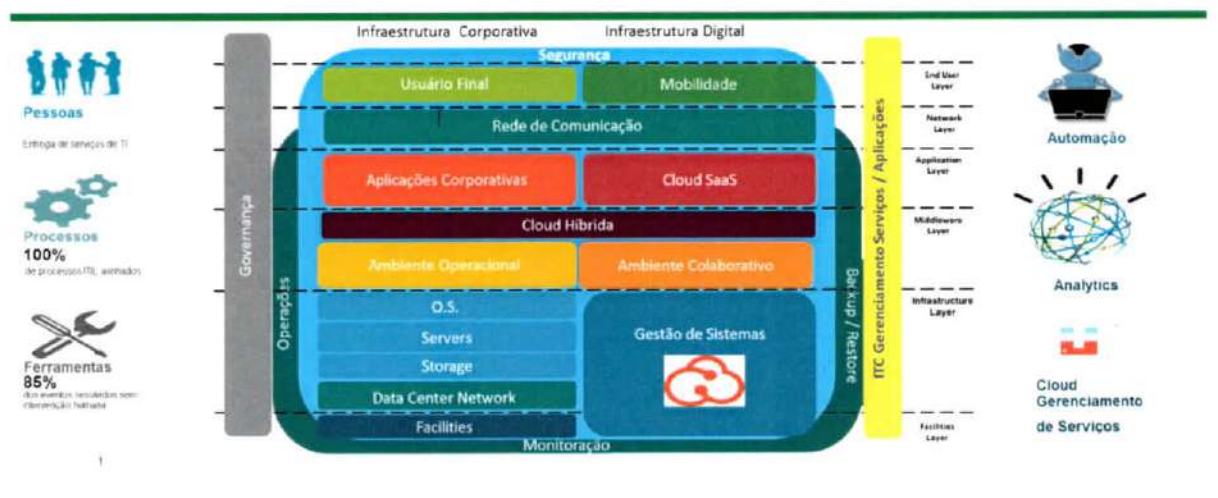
Infraestrutura Corporativa

Infraestrutura Digital

Pessoas

Entrega de serviços de TI

Processos

100%

de processos ITIL alinhados

Ferramentas

85%

dos eventos resolvidos sem intervenção humana

1

Governança

Segurança

Usuário Final

Mobilidade

Rede de Comunicação

Aplicações Corporativas

Cloud SaaS

Cloud Híbrida

Ambiente Operacional

Ambiente Colaborativo

Operações

O.S.

Servers

Storage

Data Center Network

Facilities

Gestão de Sistemas

Monitoração

Backup / Restore

ITC Gerenciamento Serviços / Aplicações

End User Layer

Network Layer

Application Layer

Middleware Layer

Infrastructure Layer

Facilities Layer

Automação

Analytics

Cloud Gerenciamento de Serviços